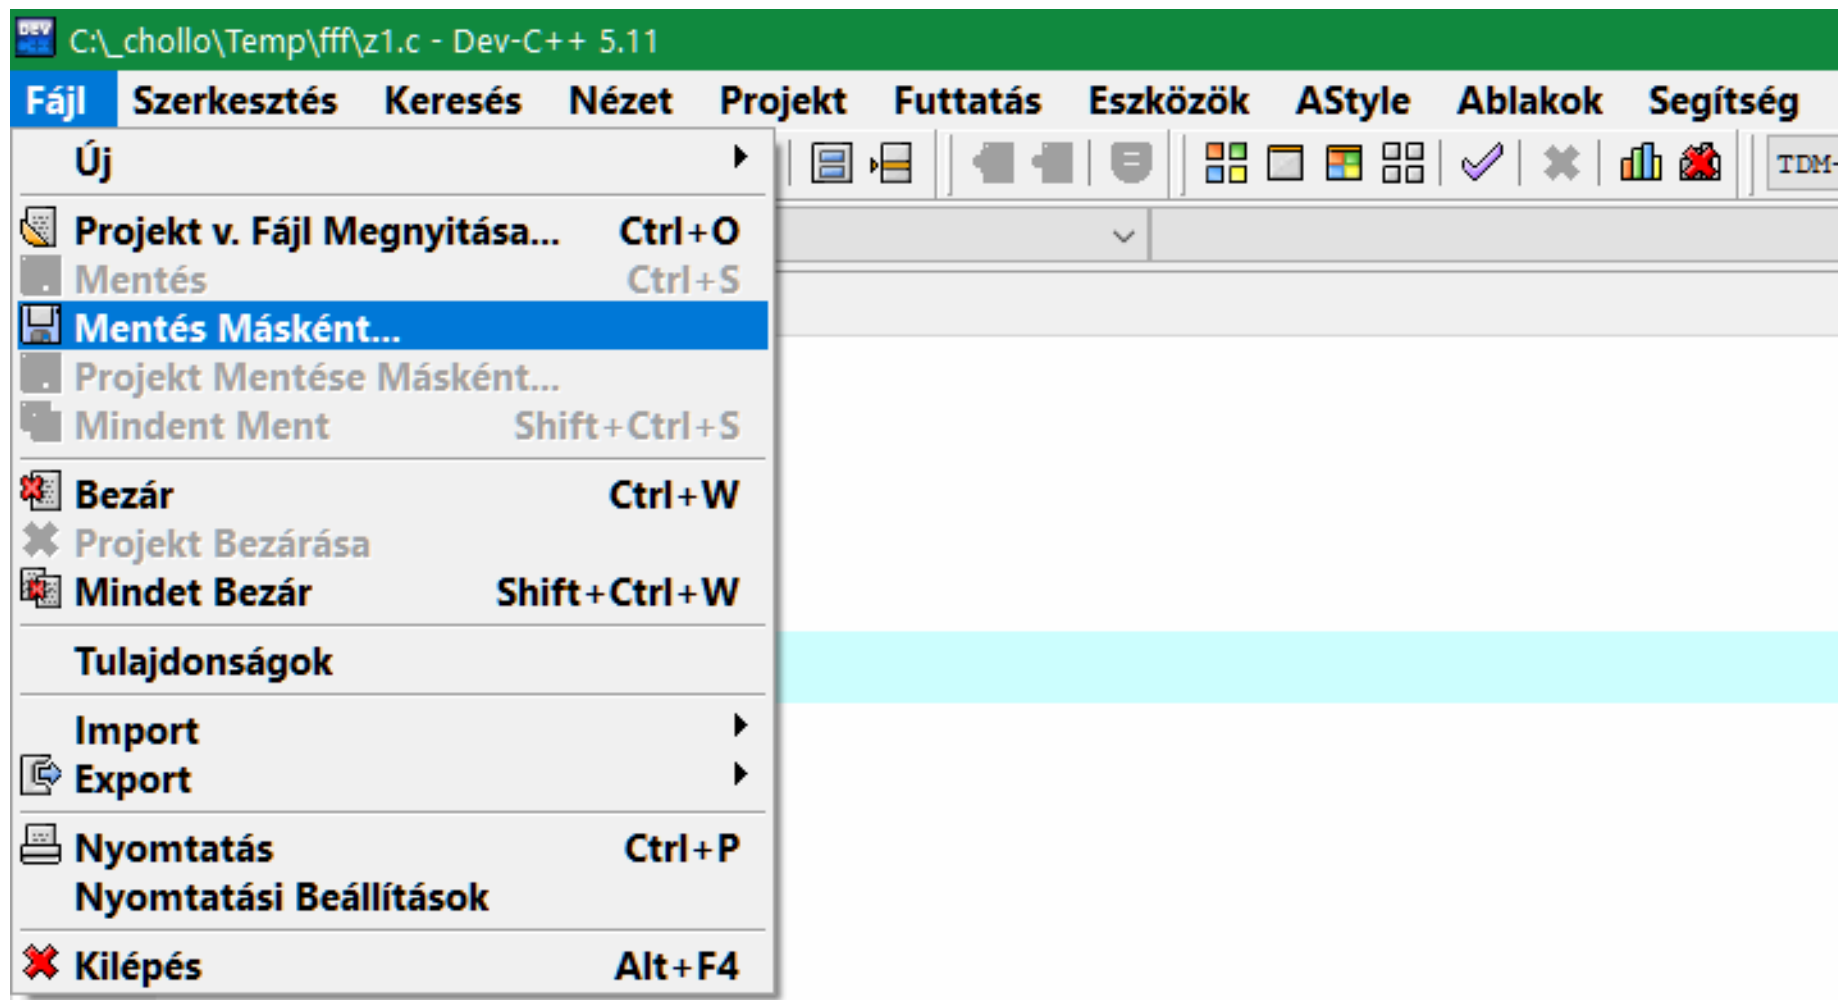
C:\_chollo\Temp\fff\z1.c - Dev-C++ 5.11

Fájl Szerkesztés Keresés Nézet Projekt Futtatás Eszközök AStyle Ablakok Segítség

TDM-

Új

Projekt v. Fájl Megnyitása... Ctrl+O
Mentés Ctrl+S
Mentés Másként...
Projekt Mentése Másként...
Mindent Ment Shift+Ctrl+S

Bezár Ctrl+W
Projekt Bezárása
Mindet Bezár Shift+Ctrl+W

Tulajdonságok

Import
Export

Nyomtatás Ctrl+P
Nyomtatási Beállítások

Kilépés Alt+F4